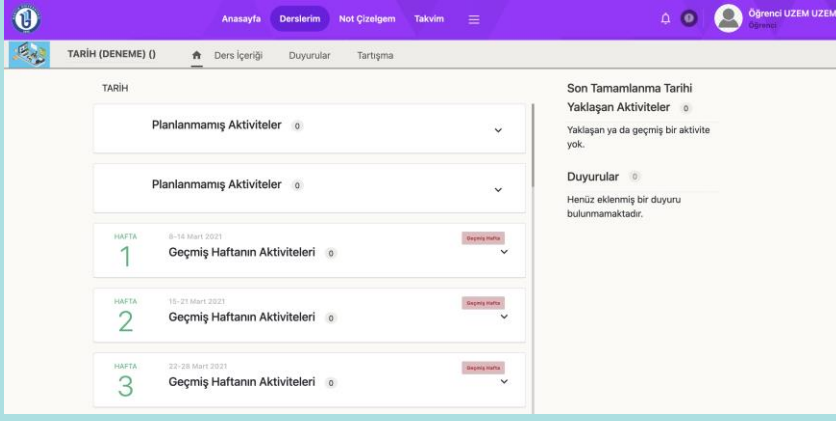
Anasayfa Derslerim Not Çizelgem Takvim

Öğrenci UZEM UZEM
Öğrenci

TARİH (DENEME) ()
Ders İçeriği Duyurular Tartışma

TARİH

Planlanmamış Aktiviteler 0

Planlanmamış Aktiviteler 0

HAFTA
1
8-14 Mart 2021
Geçmiş Haftanın Aktiviteleri 0
Geçmiş Hafta

HAFTA
2
15-21 Mart 2021
Geçmiş Haftanın Aktiviteleri 0
Geçmiş Hafta

HAFTA
3
22-28 Mart 2021
Geçmiş Haftanın Aktiviteleri 0
Geçmiş Hafta

Son Tamamlanma Tarihi Yaklaşan Aktiviteler 0

Yaklaşan ya da geçmiş bir aktivite yok.

Duyurular 0

Henüz eklenmiş bir duyuru bulunmamaktadır.